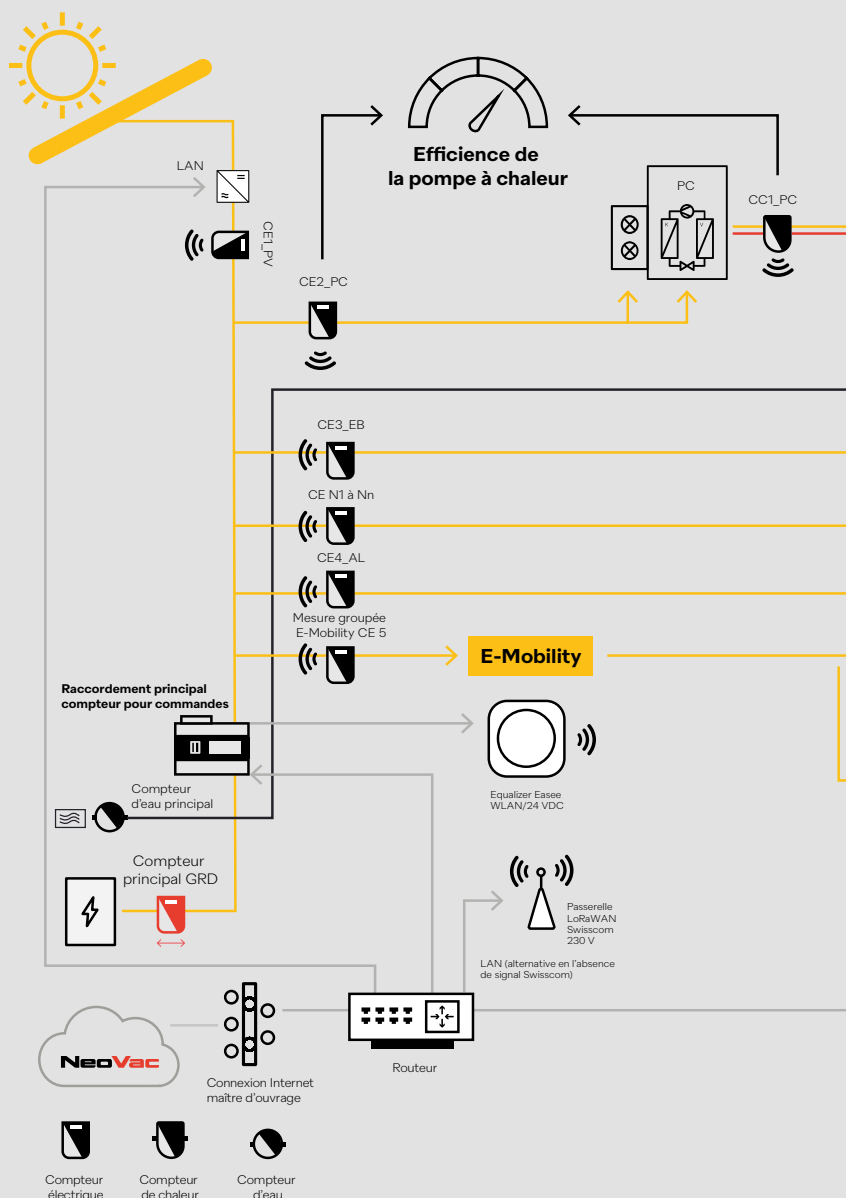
Efficience de la pompe à chaleur

LAN

CE1_PV

PC

CC1_PC

CE2_PC

CE3_EB

CE N1 à Nn

CE4_AL

Mesure groupée E-Mobility CE 5

E-Mobility

Raccordement principal compteur pour commandes

Equalizer Easee WLAN/24 VDC

Compteur d'eau principal

Compteur principal GRD

Passerelle LoRaWAN Swisscom 230 V

LAN (alternative en l'absence de signal Swisscom)

NeoVac

Connexion Internet maître d'ouvrage

Routeur

Compteur électrique

Compteur de chaleur

Compteur d'eau